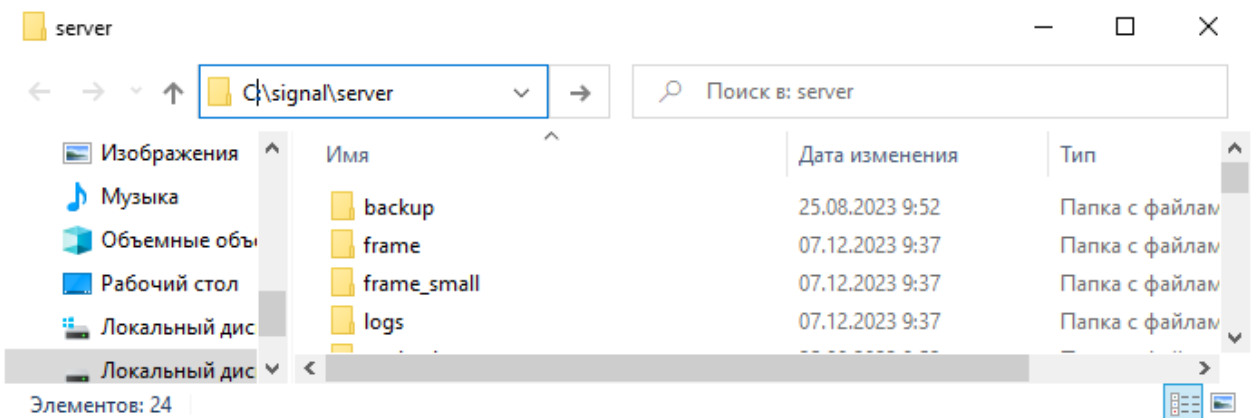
server

C:\signal\server

Поиск в: server

Изображения
Музыка
Объемные объ
Рабочий стол
Локальный дис
Локальный дис

| Имя | Дата изменения | Тип |
|---|---|---|
| backup | 25.08.2023 9:52 | Папка с файлам |
| frame | 07.12.2023 9:37 | Папка с файлам |
| frame_small | 07.12.2023 9:37 | Папка с файлам |
| logs | 07.12.2023 9:37 | Папка с файлам |

Элементов: 24